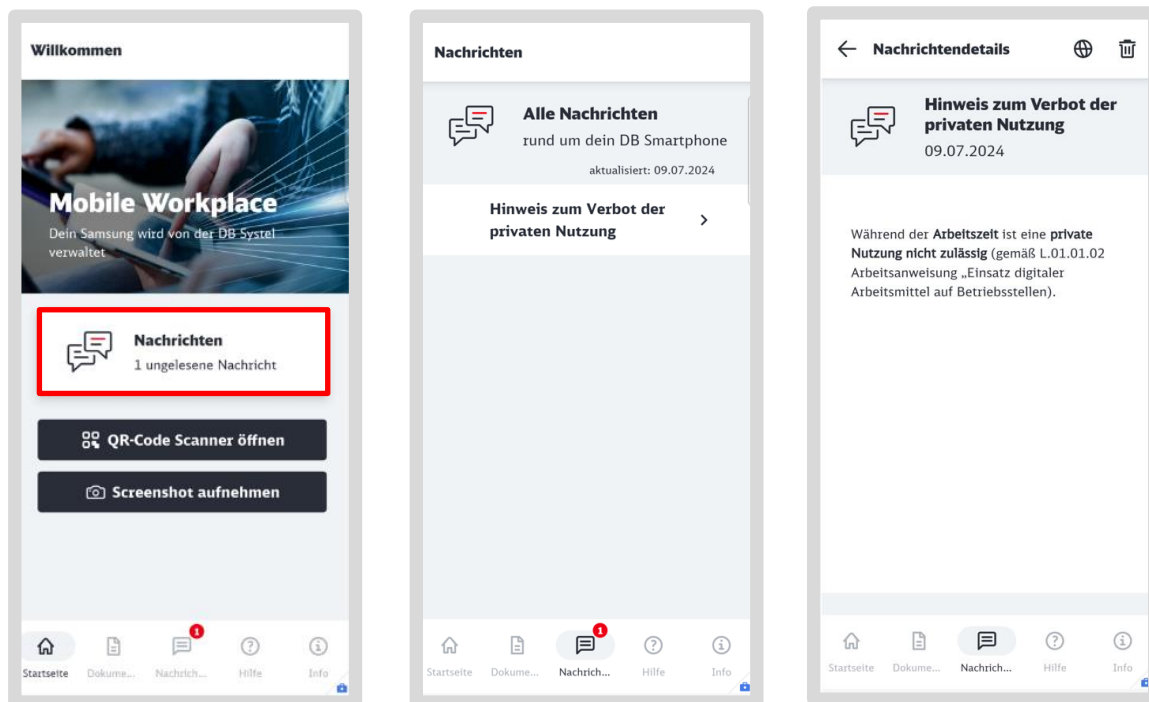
Willkommen

Mobile Workplace

Dein Samsung wird von der DB Systel verwaltet

Nachrichten

1 ungelesene Nachricht

QR-Code Scanner öffnen

Screenshot aufnehmen

Startseite Dokume... 1 Nachrich... Hilfe Info

Nachrichten

Alle Nachrichten

rund um dein DB Smartphone

aktualisiert: 09.07.2024

Hinweis zum Verbot der privaten Nutzung

Startseite Dokume... 1 Nachrich... Hilfe Info

Nachrichtendetails

Hinweis zum Verbot der privaten Nutzung

09.07.2024

Während der Arbeitszeit ist eine private Nutzung nicht zulässig (gemäß L.01.01.02 Arbeitsanweisung „Einsatz digitaler Arbeitsmittel auf Betriebsstellen).

Startseite Dokume... Nachrich... Hilfe Info